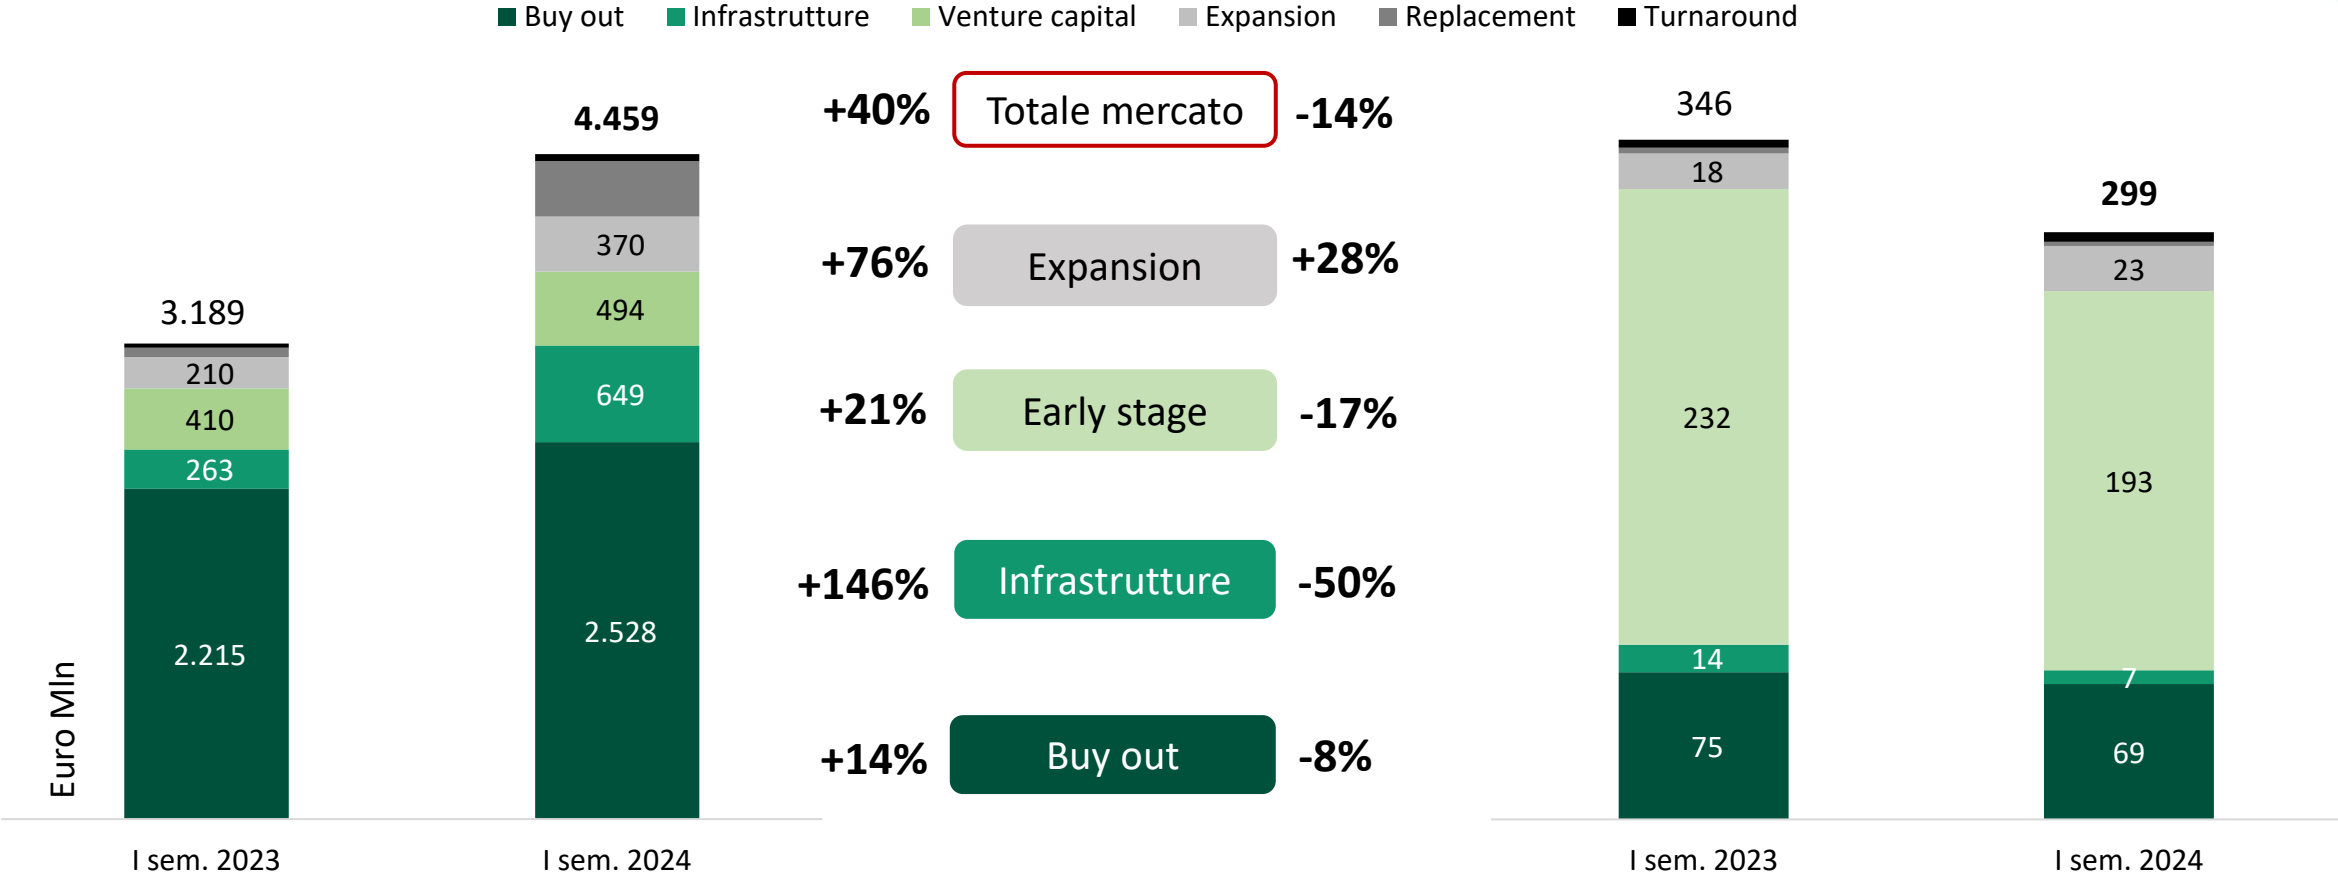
Buy out Infrastrutture Venture capital Expansion Replacement Turnaround

Euro Mln

3.189
210
410
263
2.215
I sem. 2023

4.459
370
494
649
2.528
I sem. 2024

+40% Totale mercato -14%

+76% Expansion +28%

+21% Early stage -17%

+146% Infrastrutture -50%

+14% Buy out -8%

346
18
232
14
75
I sem. 2023

299
23
193
7
69
I sem. 2024